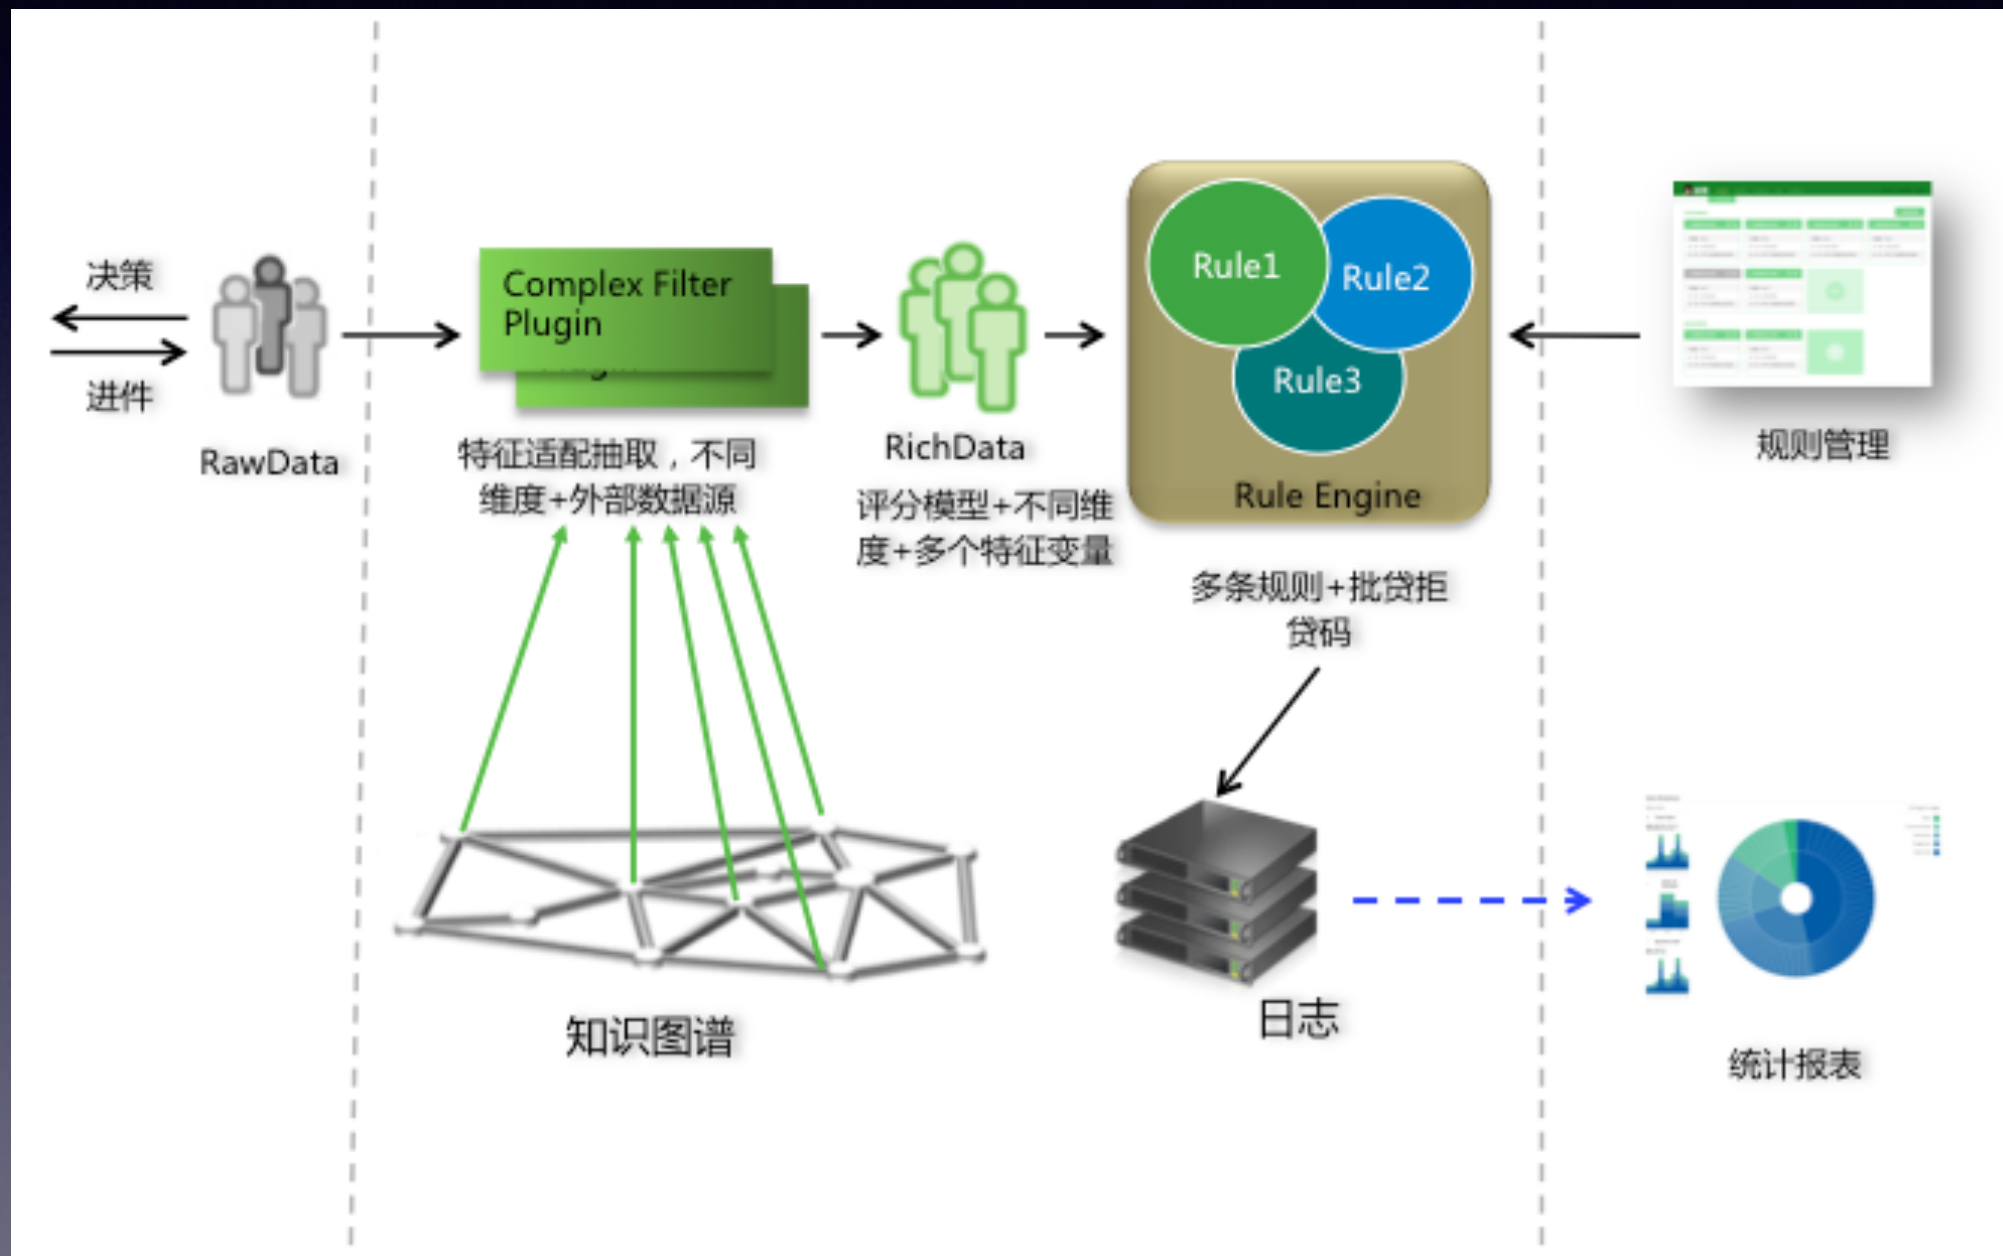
决策

进件

RawData

Complex Filter Plugin

特征适配抽取，不同维度+外部数据源

RichData

评分模型+不同维度+多个特征变量

Rule1

Rule2

Rule3

Rule Engine

多条规则+批贷拒贷码

规则管理

知识图谱

日志

统计报表